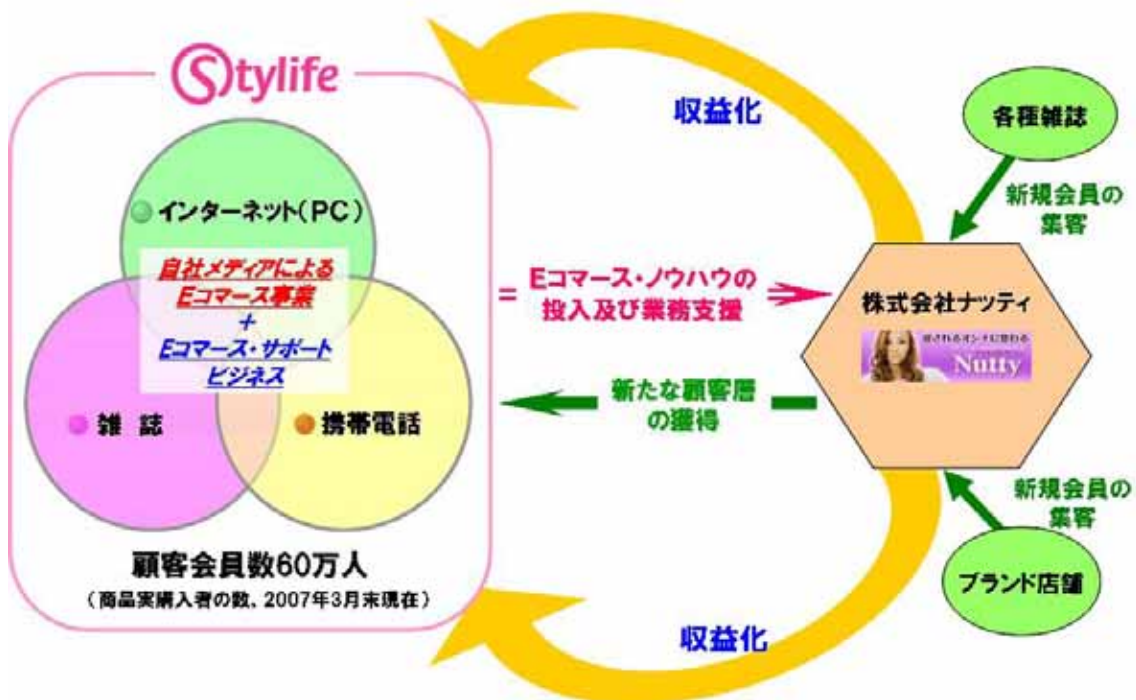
Stylife

インターネット(PC)

自社メディアによる
Eコマース事業
+
Eコマース・サポート
ビジネス

雑 誌

携帯電話

顧客会員数60万人
(商品実購入者の数、2007年3月末現在)

収益化

各種雑誌

新規会員の
集客

Eコマース・ノウハウの
投入及び業務支援

株式会社ナッティ

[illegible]

Nutty

新たな顧客層
の獲得

新規会員の
集客

ブランド店舗

収益化